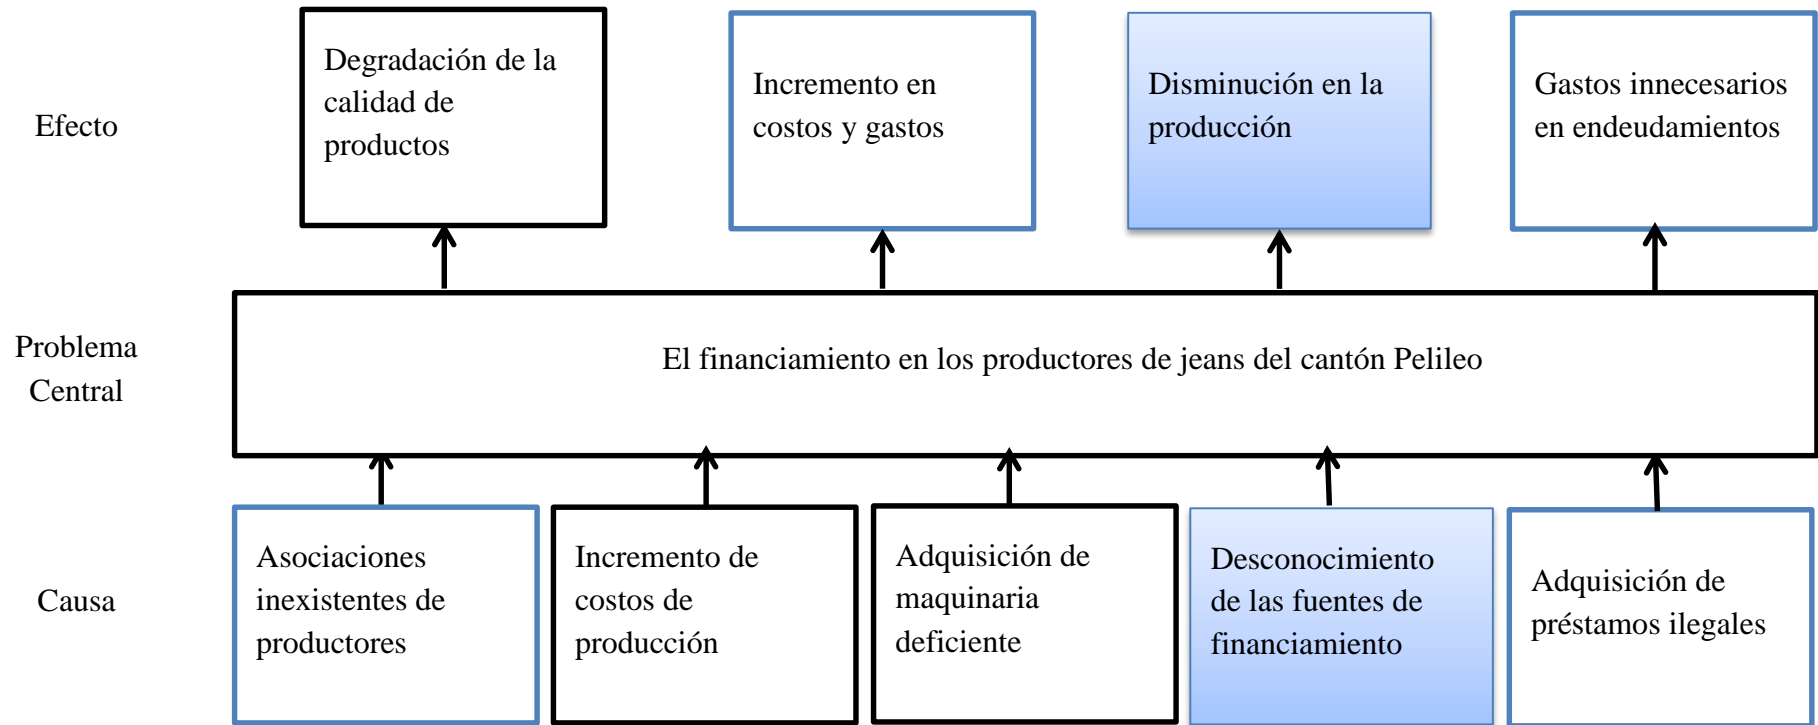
Efecto

Degradación de la calidad de productos

Incremento en costos y gastos

Disminución en la producción

Gastos innecesarios en endeudamientos

Problema Central

El financiamiento en los productores de jeans del cantón Pelileo

Causa

Asociaciones inexistentes de productores

Incremento de costos de producción

Adquisición de maquinaria deficiente

Desconocimiento de las fuentes de financiamiento

Adquisición de préstamos ilegales